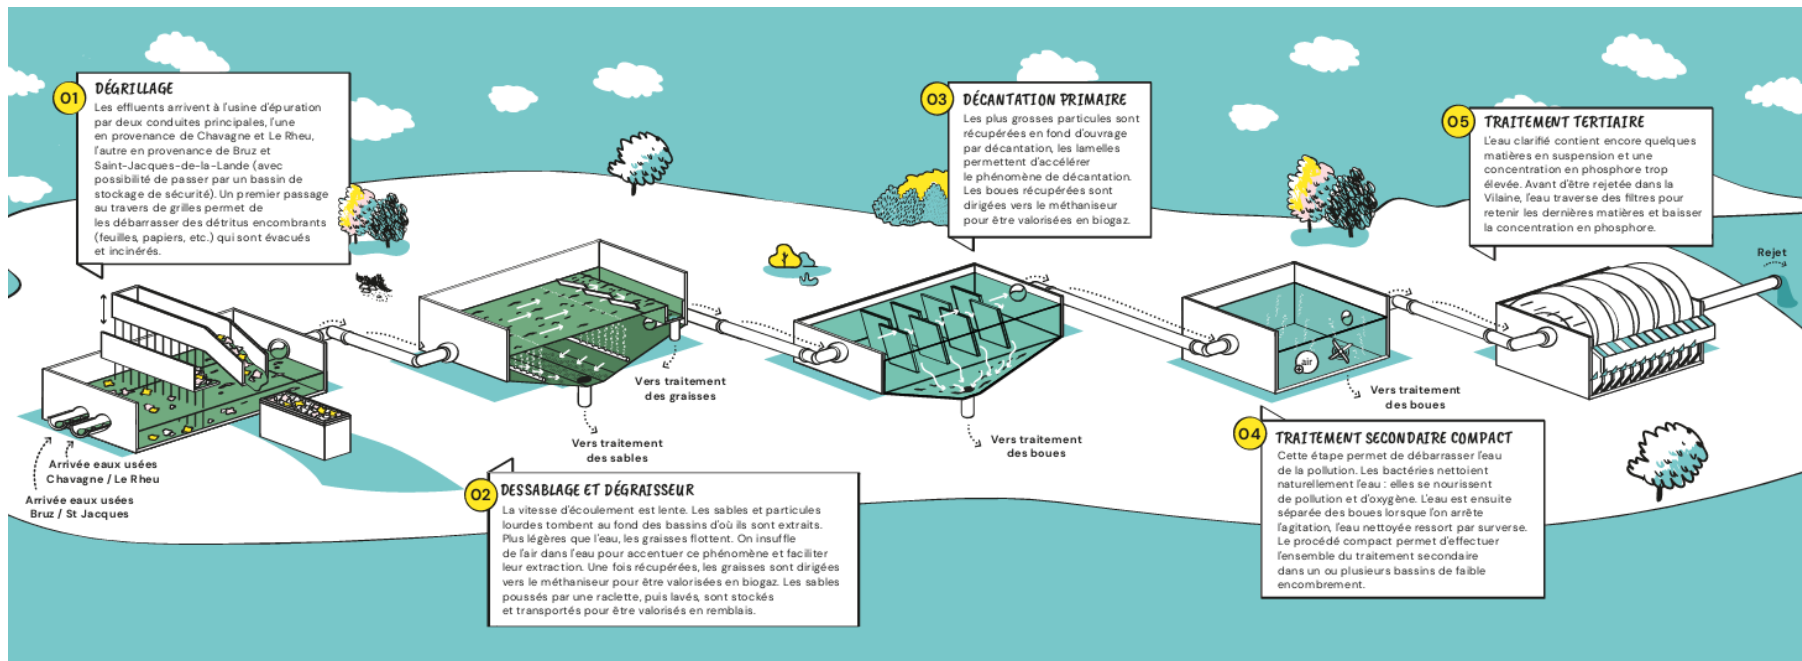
01 DÉGRILLAGE
Les effluents arrivent à l'usine d'épuration par deux conduites principales, l'une en provenance de Chavagne et Le Rheu, l'autre en provenance de Bruz et Saint-Jacques-de-la-Lande (avec possibilité de passer par un bassin de stockage de sécurité). Un premier passage au travers de grilles permet de les débarrasser des détritus encombrants (feuilles, papiers, etc.) qui sont évacués et incinérés.

Arrivée eaux usées Chavagne / Le Rheu

Arrivée eaux usées Bruz / St Jacques

Vers traitement des sables

Vers traitement des graisses

02 DESSABLAGE ET DÉGRAISSEUR
La vitesse d'écoulement est lente. Les sables et particules lourdes tombent au fond des bassins d'où ils sont extraits. Plus légères que l'eau, les graisses flottent. On insuffle de l'air dans l'eau pour accentuer ce phénomène et faciliter leur extraction. Une fois récupérées, les graisses sont dirigées vers le méthaniseur pour être valorisées en biogaz. Les sables poussés par une raclette, puis lavés, sont stockés et transportés pour être valorisés en remblais.

03 DÉCANTATION PRIMAIRE
Les plus grosses particules sont récupérées en fond d'ouvrage par décantation, les lamelles permettent d'accélérer le phénomène de décantation. Les boues récupérées sont dirigées vers le méthaniseur pour être valorisées en biogaz.

Vers traitement des boues

air

Vers traitement des boues

04 TRAITEMENT SECONDAIRE COMPACT
Cette étape permet de débarrasser l'eau de la pollution. Les bactéries nettoient naturellement l'eau : elles se nourissent de pollution et d'oxygène. L'eau est ensuite séparée des boues lorsque l'on arrête l'agitation, l'eau nettoyée ressort par surverse. Le procédé compact permet d'effectuer l'ensemble du traitement secondaire dans un ou plusieurs bassins de faible encombrement.

05 TRAITEMENT TERTIAIRE
L'eau clarifié contient encore quelques matières en suspension et une concentration en phosphore trop élevée. Avant d'être rejetée dans la Vilaine, l'eau traverse des filtres pour retenir les dernières matières et baisser la concentration en phosphore.

Rejet